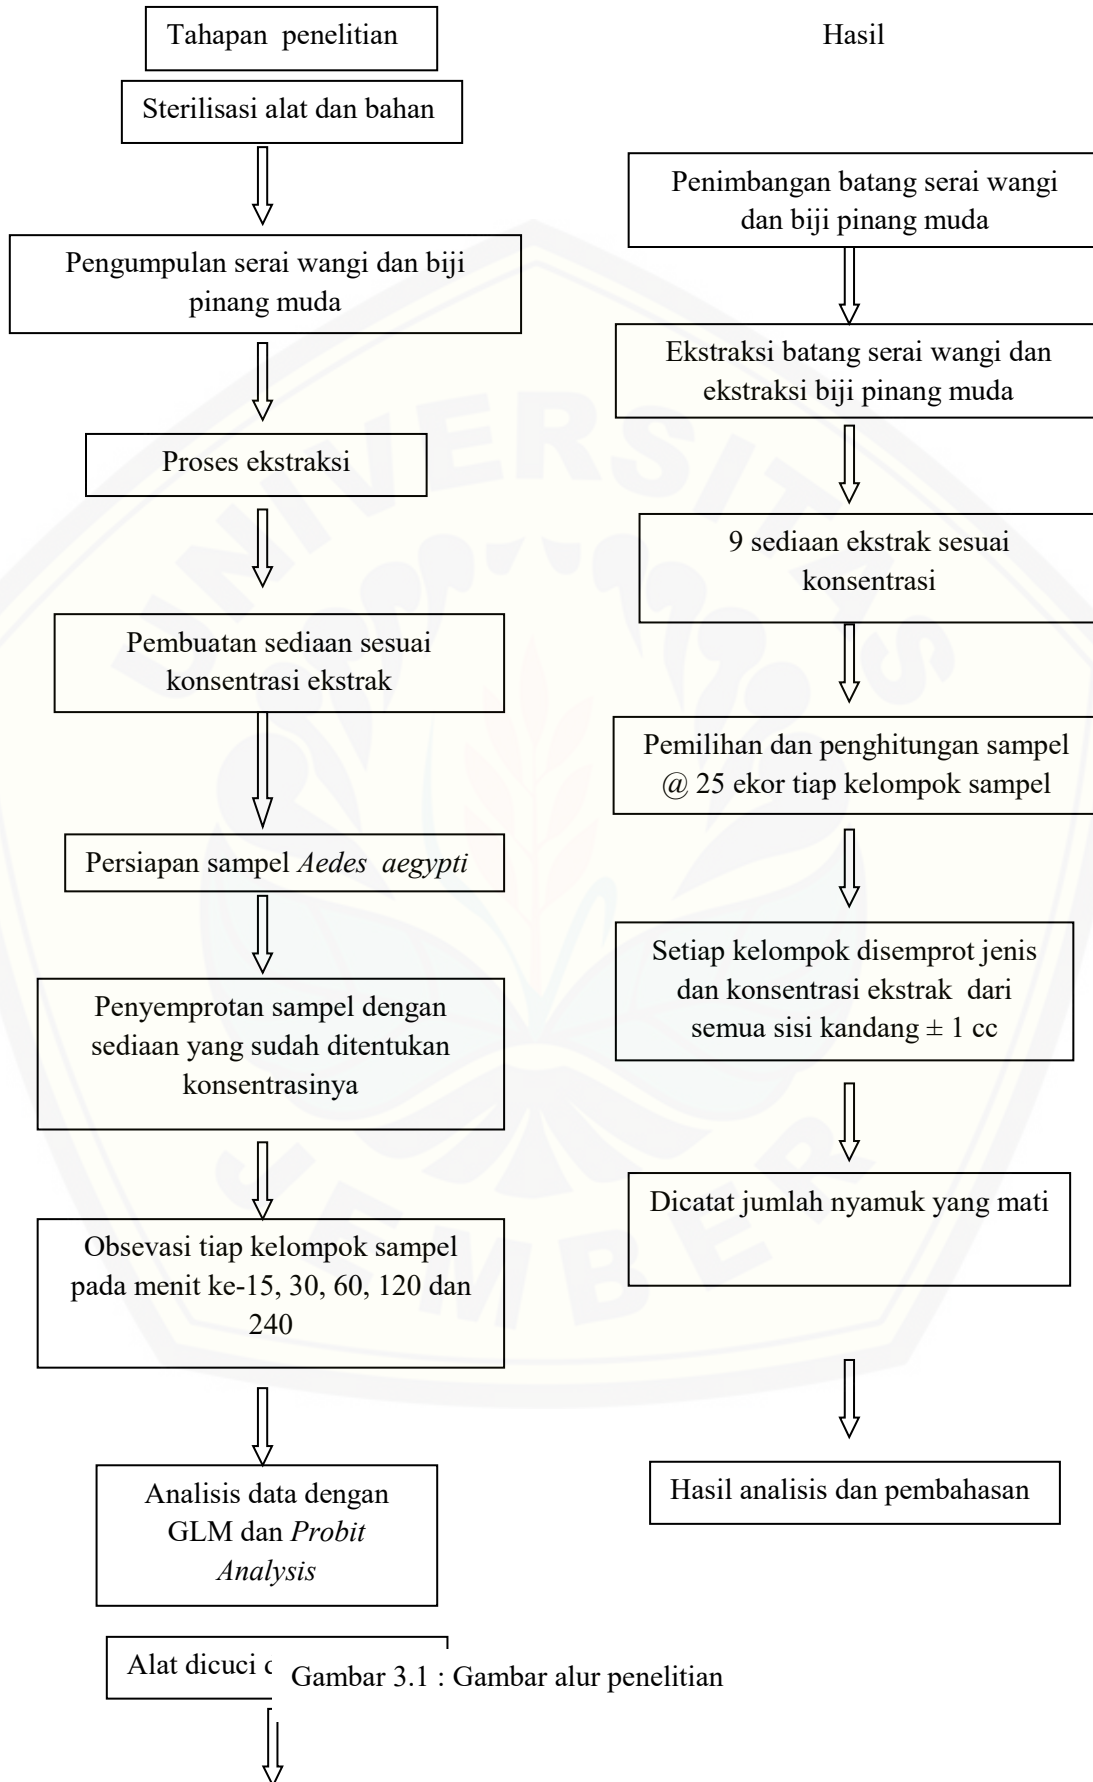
Tahapan penelitian

Hasil

Sterilisasi alat dan bahan

Pengumpulan serai wangi dan biji pinang muda

Proses ekstraksi

Pembuatan sediaan sesuai konsentrasi ekstrak

Persiapan sampel *Aedes aegypti*

Penyemprotan sampel dengan sediaan yang sudah ditentukan konsentrasinya

Obsevasi tiap kelompok sampel pada menit ke-15, 30, 60, 120 dan 240

Analisis data dengan GLM dan *Probit Analysis*

Alat dicuci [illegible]

Penimbangan batang serai wangi dan biji pinang muda

Ekstraksi batang serai wangi dan ekstraksi biji pinang muda

9 sediaan ekstrak sesuai konsentrasi

Pemilihan dan penghitungan sampel @ 25 ekor tiap kelompok sampel

Setiap kelompok disemprot jenis dan konsentrasi ekstrak dari semua sisi kandang $\pm$ 1 cc

Dicatat jumlah nyamuk yang mati

Hasil analisis dan pembahasan

Gambar 3.1 : Gambar alur penelitian